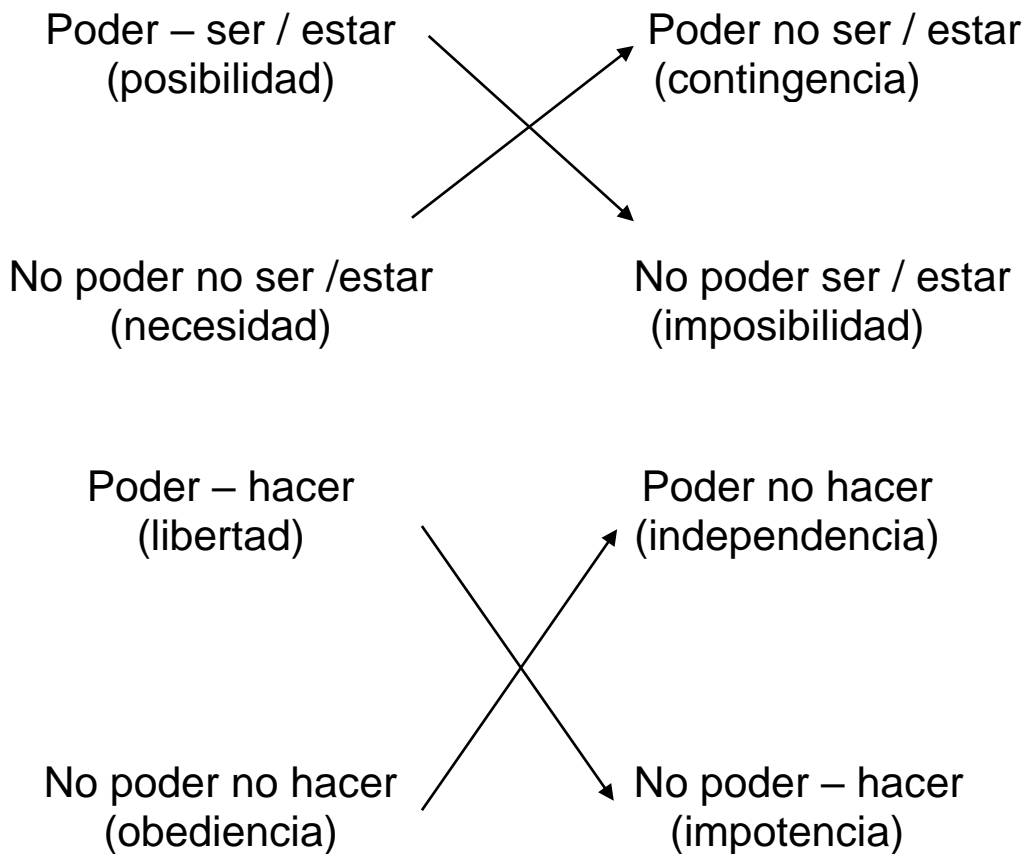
Poder – ser / estar
(posibilidad)

Poder no ser / estar
(contingencia)

No poder no ser /estar
(necesidad)

No poder ser / estar
(imposibilidad)

Poder – hacer
(libertad)

Poder no hacer
(independencia)

No poder no hacer
(obediencia)

No poder – hacer
(impotencia)